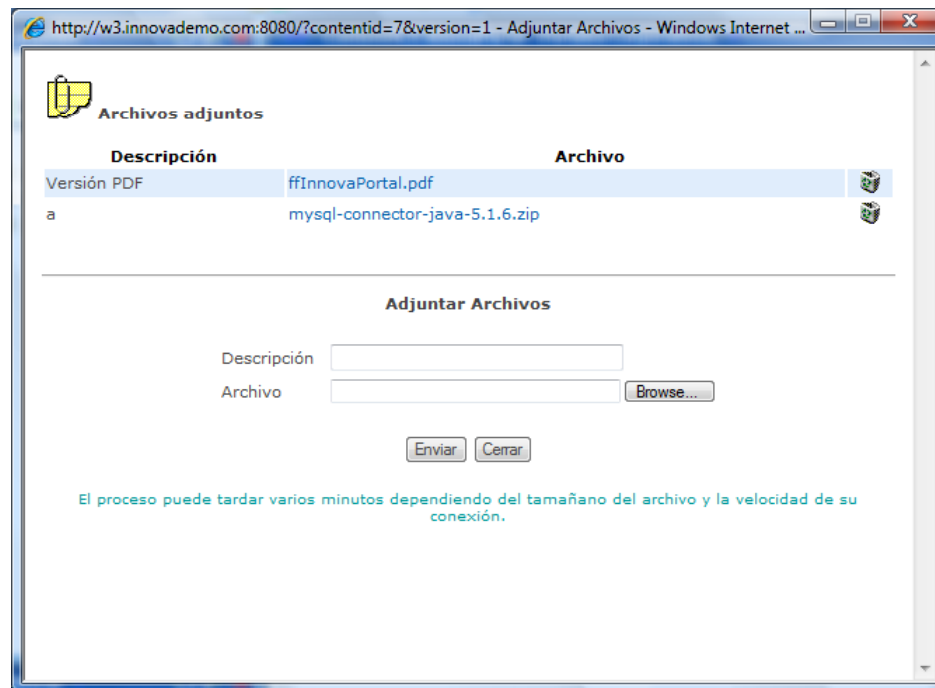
http://w3.innovademo.com:8080/?contentid=7&version=1 - Adjuntar Archivos - Windows Internet ...

Archivos adjuntos

| Descripción | Archivo |
|---|---|
| Versión PDF | ffInnovaPortal.pdf |
| a | mysql-connector-java-5.1.6.zip |

Adjuntar Archivos

Descripción

Archivo Browse...

Enviar Cerrar

El proceso puede tardar varios minutos dependiendo del tamañano del archivo y la velocidad de su conexión.